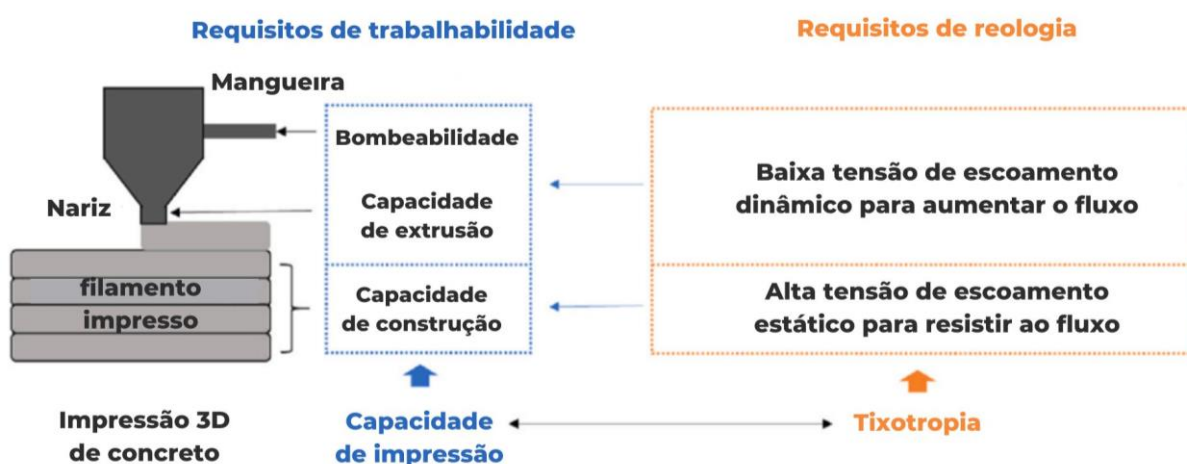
Requisitos de trabalhabilidade

Requisitos de reologia

Mangueira

Nariz

filamento impresso

Bombeabilidade

Capacidade de extrusão

Capacidade de construção

Baixa tensão de escoamento dinâmico para aumentar o fluxo

Alta tensão de escoamento estático para resistir ao fluxo

Impressão 3D de concreto

Capacidade de impressão

Tixotropia